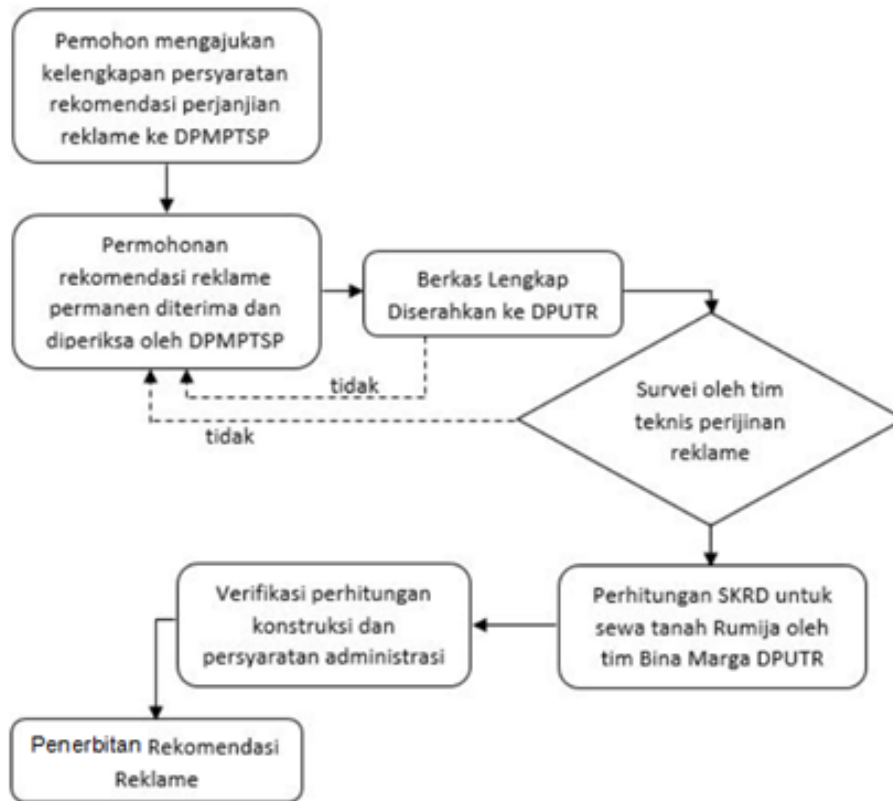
Pemohon mengajukan kelengkapan persyaratan rekomendasi perjanjian reklame ke DPMPTSP

Permohonan rekomendasi reklame permanen diterima dan diperiksa oleh DPMPTSP

Berkas Lengkap Diserahkan ke DPUTR

tidak

tidak

Survei oleh tim teknis perijinan reklame

Perhitungan SKRD untuk sewa tanah Rumija oleh tim Bina Marga DPUTR

Verifikasi perhitungan konstruksi dan persyaratan administrasi

Penerbitan Rekomendasi Reklame